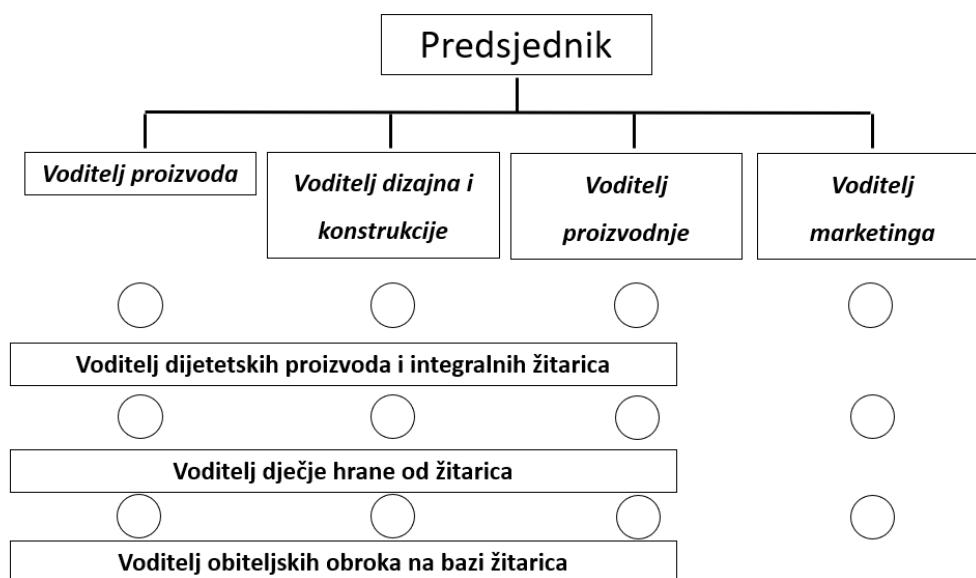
Predsjednik

Voditelj proizvoda

Voditelj dizajna i konstrukcije

Voditelj proizvodnje

Voditelj marketinga

Voditelj dijetetskih proizvoda i integralnih žitarica

Voditelj dječje hrane od žitarica

Voditelj obiteljskih obroka na bazi žitarica